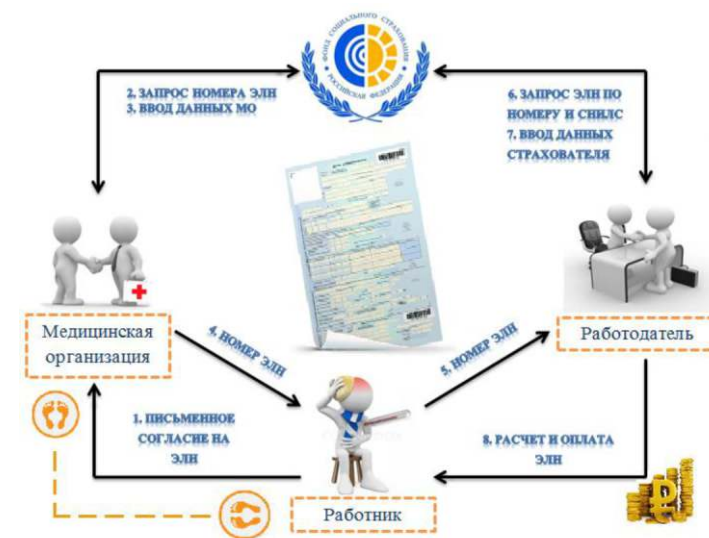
ФОНД СОЦИАЛЬНОГО СТРАХОВАНИЯ РОССИЙСКОЙ ФЕДЕРАЦИИ

2. ЗАПРОС НОМЕРА ЭЛН
3. ВВОД ДАННЫХ МО

6. ЗАПРОС ЭЛН ПО НОМЕРУ И СНИЛС
7. ВВОД ДАННЫХ СТРАХОВАТЕЛЯ

Медицинская организация

4. НОМЕР ЭЛН

5. НОМЕР ЭЛН

Работодатель

1. ПИСЬМЕННОЕ СОГЛАСИЕ НА ЭЛН

8. РАСЧЕТ И ОПЛАТА ЭЛН

Работник